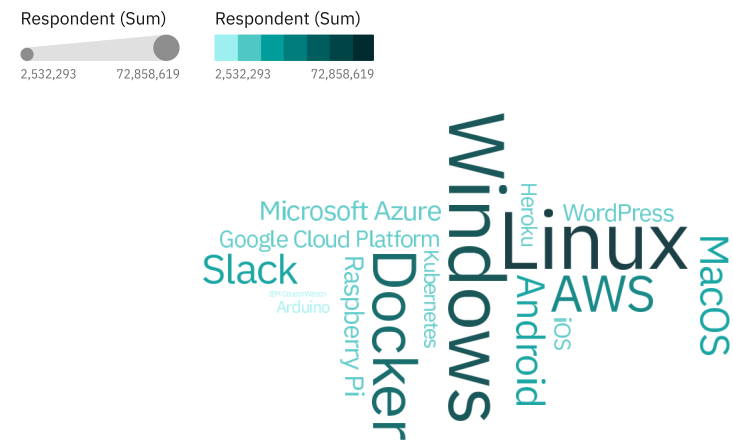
Respondent (Sum)

2,532,293 72,858,619

Respondent (Sum)

2,532,293 72,858,619

Windows

Linux

Docker

AWS

MacOS

Android

Slack

Microsoft Azure

Google Cloud Platform

WordPress

Raspberry Pi

Heroku

Kubernetes

iOS

Arduino

IBM Cloud or Watson